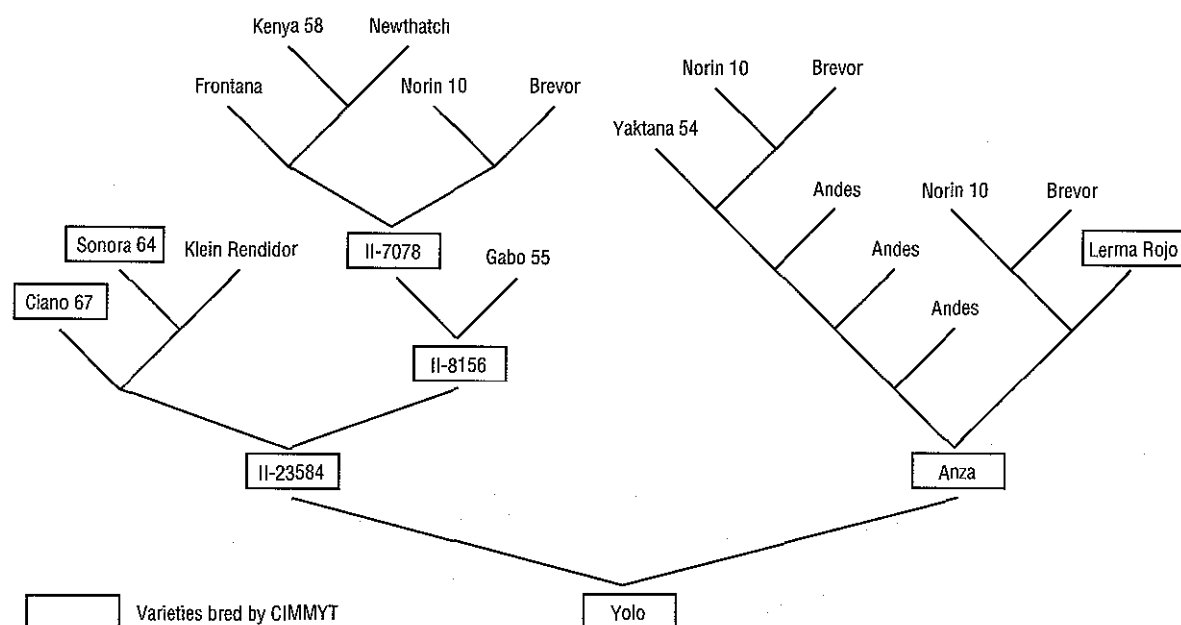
Kenya 58
Newthatch
Frontana
Norin 10
Brevor
Norin 10
Brevor
Yaktana 54
Andes
Norin 10
Brevor
Sonora 64
Klein Rendidor
II-7078
Gabo 55
Andes
Lerma Rojo
Ciano 67
Andes
II-8156
II-23584
Anza
Varieties bred by CIMMYT
Yolo